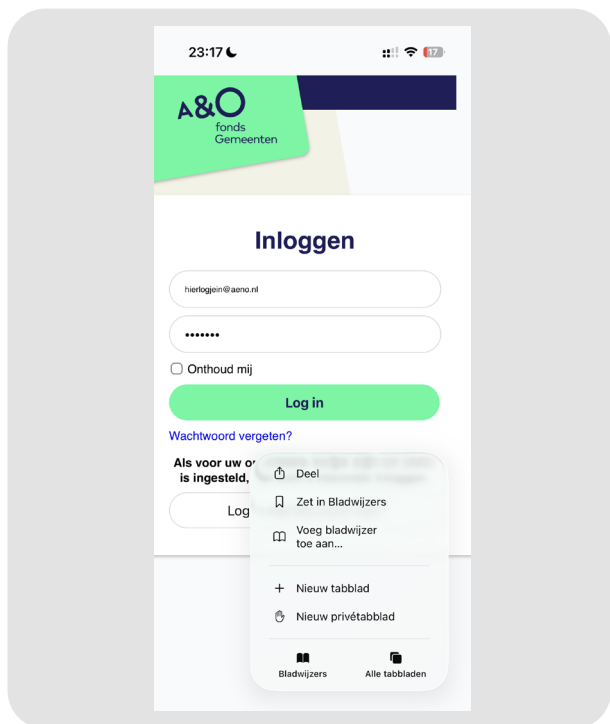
23:17

17

A&O fonds Gemeenten

Inloggen

hierlogjein@aeno.nl

•••••••

Onthoud mij

Log in

Wachtwoord vergeten?

Als voor uw o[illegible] is ingesteld, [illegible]

Log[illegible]

Deel

Zet in Bladwijzers

Voeg bladwijzer toe aan...

Nieuw tabblad

Nieuw privétabblad

Bladwijzers

Alle tabbladen